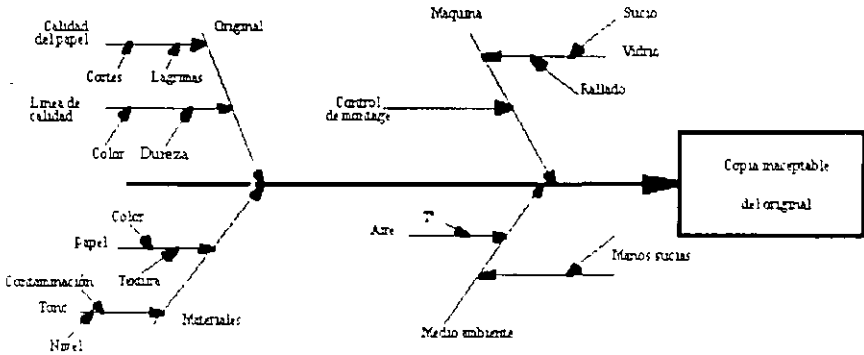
Calidad del papel

Original

Cortes

Lagrimas

Linea de calidad

Color

Dureza

Maquina

Sucio

Vidrio

Rallado

Control de montage

Copia inaceptable del original

Color

Papel

Textura

Contaminación

Tone

Nivel

Materiales

T°

Aire

Manos sucias

Medio ambiente